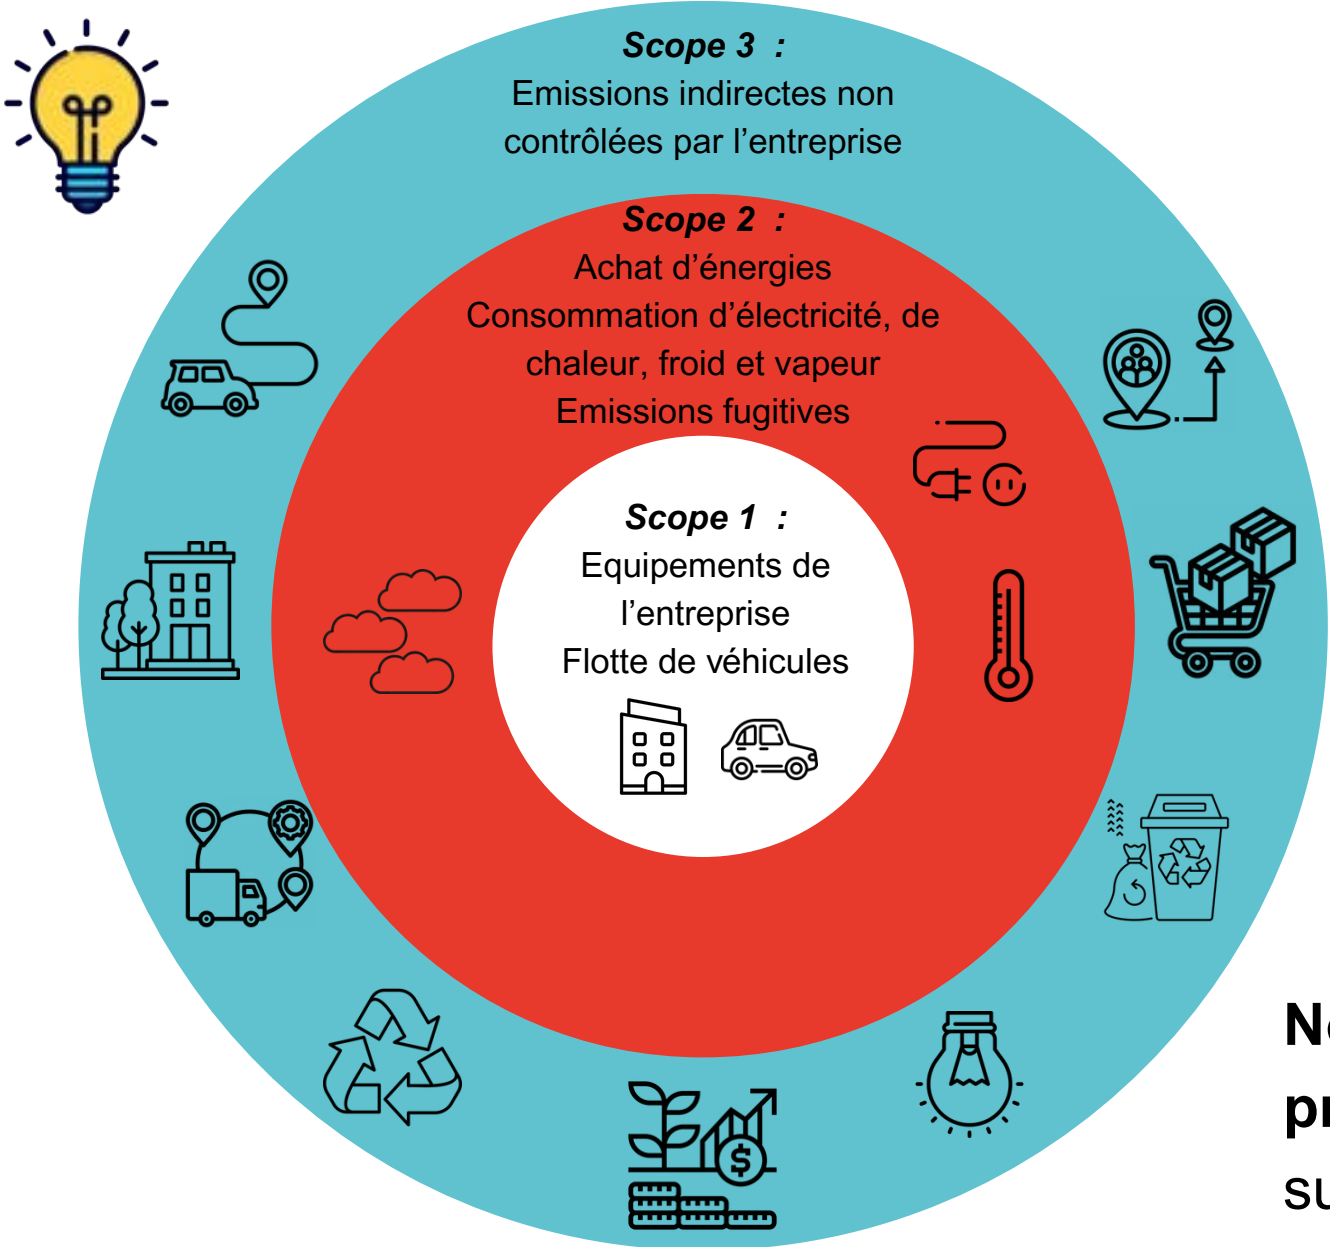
Scope 3 :
Emissions indirectes non contrôlées par l'entreprise

Scope 2 :
Achat d'énergies
Consommation d'électricité, de chaleur, froid et vapeur
Emissions fugitives

Scope 1 :
Equipements de l'entreprise
Flotte de véhicules

N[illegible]
p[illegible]
su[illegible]